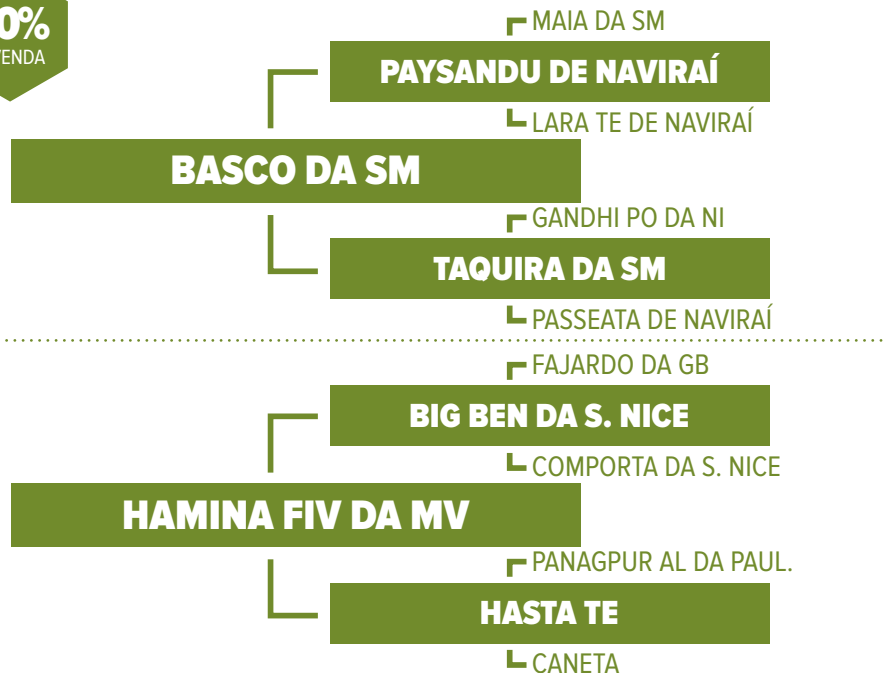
0%
VENDA

MAIA DA SM
PAYSANDU DE NAVIRAÍ
LARA TE DE NAVIRAÍ
BASCO DA SM
GANDHI PO DA NI
TAQUIRA DA SM
PASSEATA DE NAVIRAÍ

FAJARDO DA GB
BIG BEN DA S. NICE
COMPORTA DA S. NICE
HAMINA FIV DA MV
PANAGPUR AL DA PAUL.
HASTA TE
CANETA